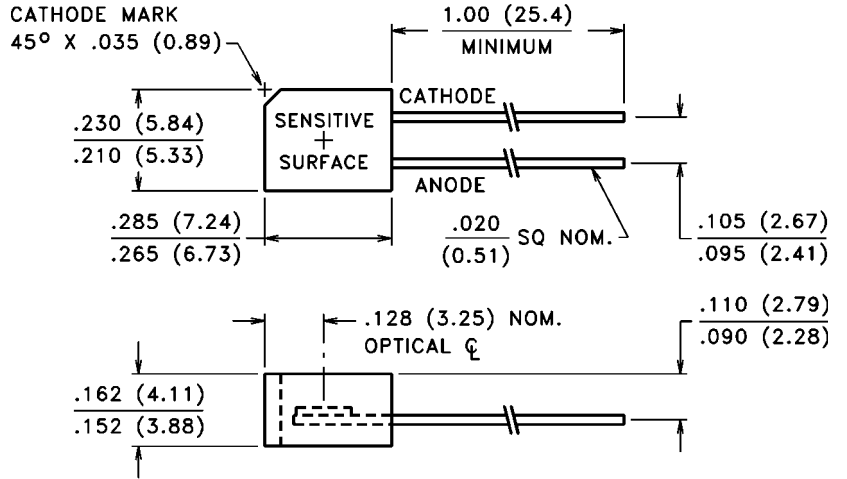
CATHODE MARK
45° X .035 (0.89)

1.00 (25.4)
MINIMUM

CATHODE

$\frac{.230\ (5.84)}{.210\ (5.33)}$

SENSITIVE
+
SURFACE

ANODE

$\frac{.285\ (7.24)}{.265\ (6.73)}$

$\frac{.020}{(0.51)}$ SQ NOM.

$\frac{.105\ (2.67)}{.095\ (2.41)}$

.128 (3.25) NOM.
OPTICAL ℄

$\frac{.110\ (2.79)}{.090\ (2.28)}$

$\frac{.162\ (4.11)}{.152\ (3.88)}$